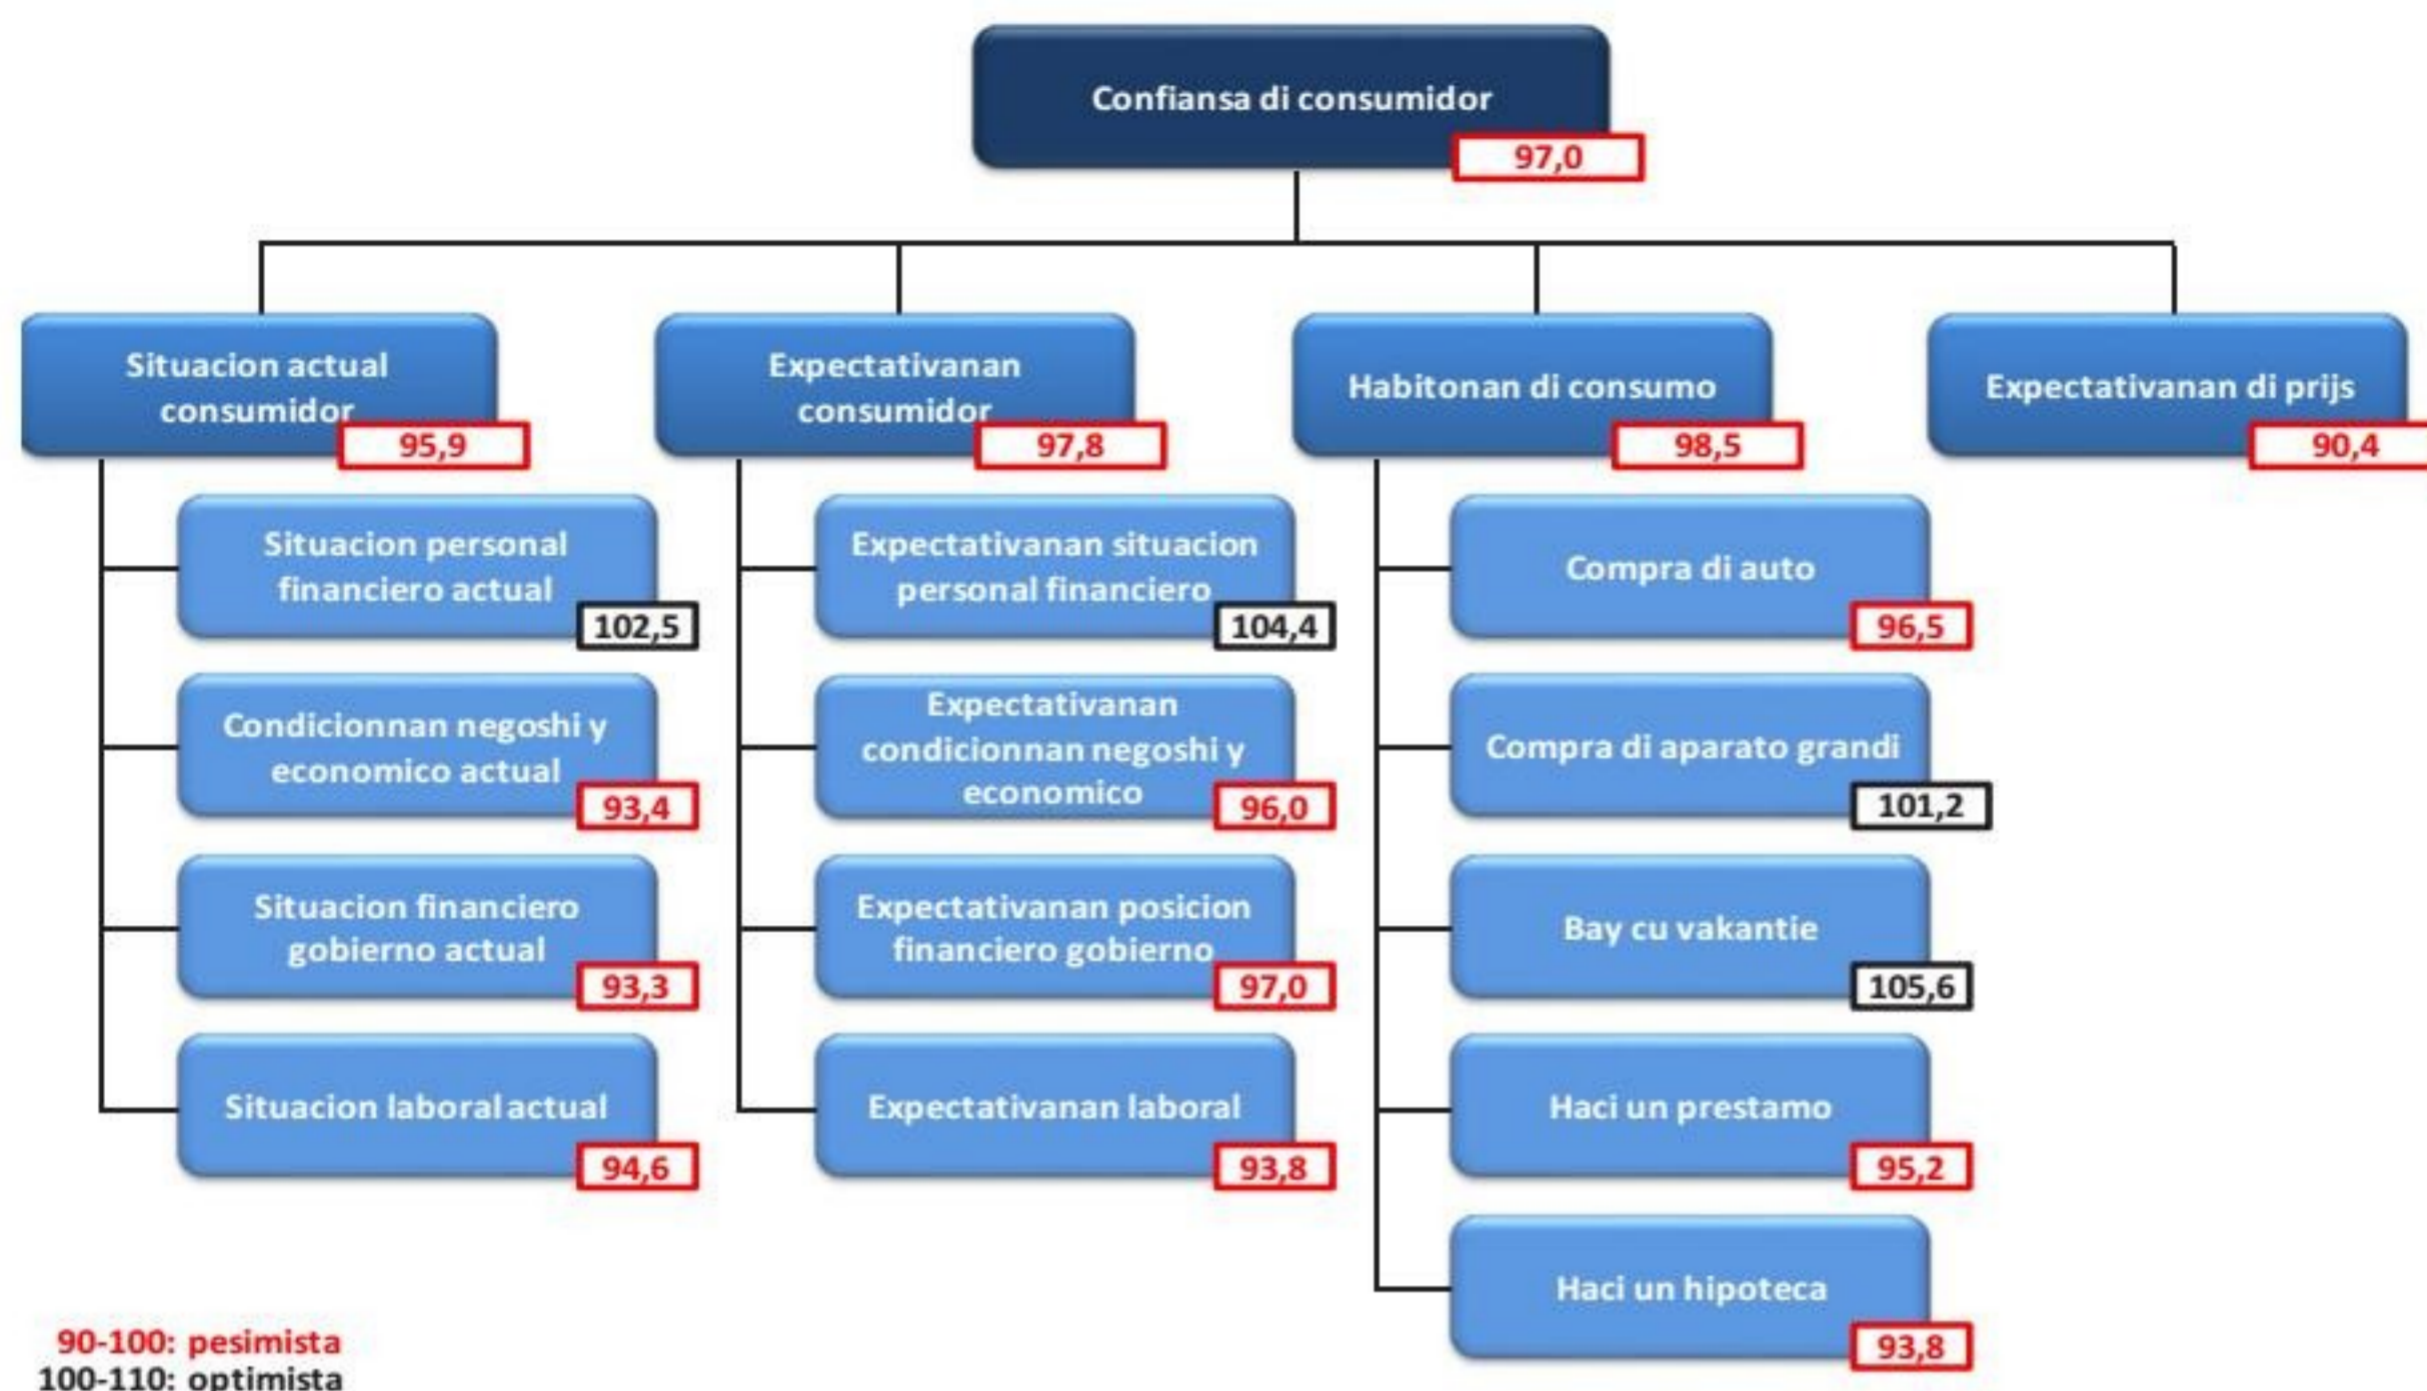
Confiansa di consumidor
97,0

Situacion actual consumidor
95,9

Situacion personal financiero actual
102,5

Condicionnan negoshi y economico actual
93,4

Situacion financiero gobierno actual
93,3

Situacion laboral actual
94,6

Expectativanan consumidor
97,8

Expectativanan situacion personal financiero
104,4

Expectativanan condicionnan negoshi y economico
96,0

Expectativanan posicion financiero gobierno
97,0

Expectativanan laboral
93,8

Habitonan di consumo
98,5

Compra di auto
96,5

Compra di aparato grandi
101,2

Bay cu vakantie
105,6

Haci un prestamo
95,2

Haci un hipoteca
93,8

Expectativanan di prijs
90,4

90-100: pesimista
100-110: optimista